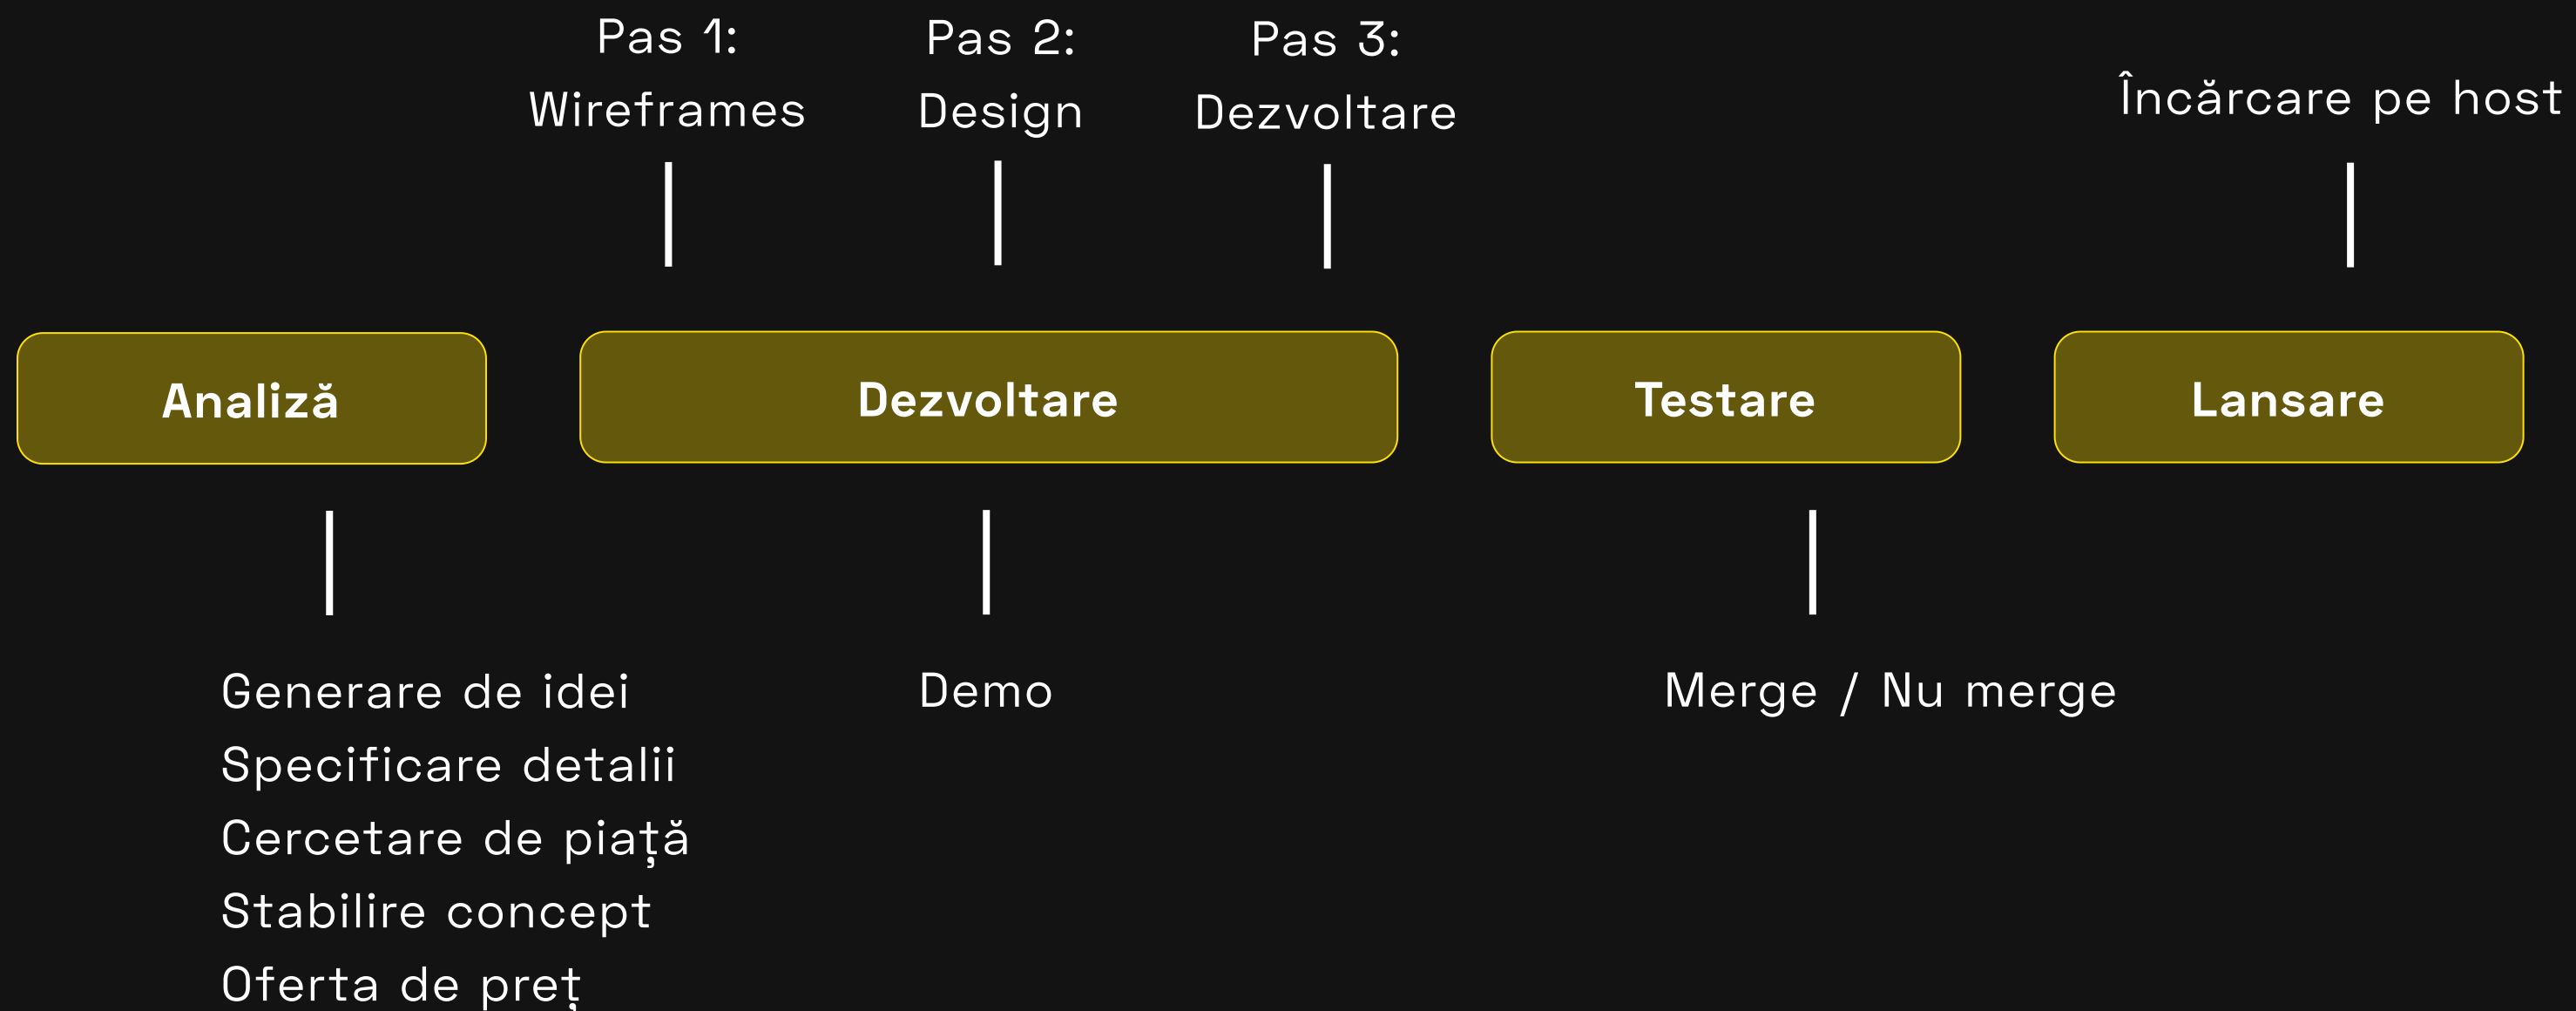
Pas 1:
Wireframes

Pas 2:
Design

Pas 3:
Dezvoltare

Încărcare pe host

Analiză

Dezvoltare

Testare

Lansare

Generare de idei
Specificare detalii
Cercetare de piață
Stabilire concept
Oferta de preț

Demo

Merge / Nu merge